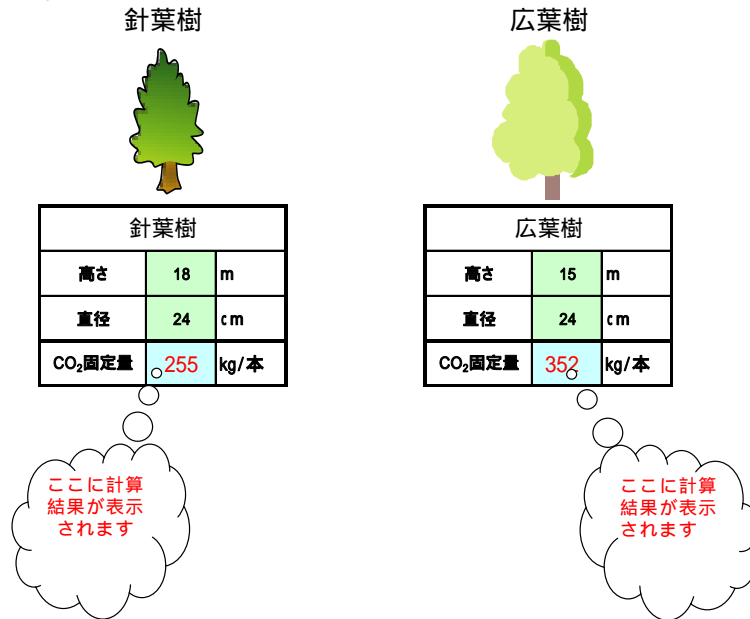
針葉樹

| 針葉樹 | | |
|---|---|---|
| 高さ | 18 | m |
| 直径 | 24 | cm |
| $CO_2$固定量 | 255 | kg/本 |

ここに計算結果が表示されます

広葉樹

| 広葉樹 | | |
|---|---|---|
| 高さ | 15 | m |
| 直径 | 24 | cm |
| $CO_2$固定量 | 352 | kg/本 |

ここに計算結果が表示されます